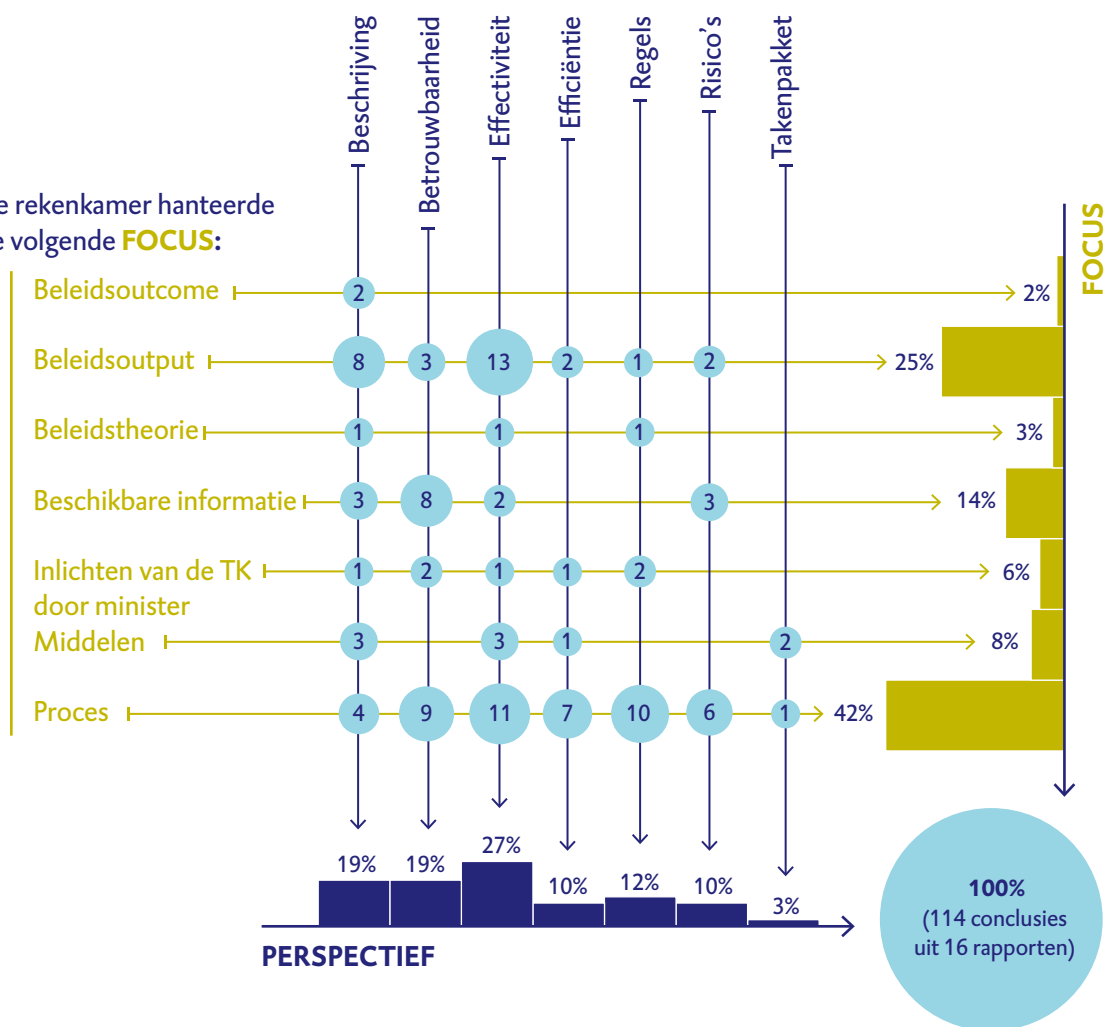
Beschrijving
Betrouwbaarheid
Effectiviteit
Efficiëntie
Regels
Risico's
Takenpakket

e rekenkamer hanteerde
e volgende **FOCUS**:

FOCUS

| | Beschrijving | Betrouwbaarheid | Effectiviteit | Efficiëntie | Regels | Risico's | Takenpakket | |
|---|---|---|---|---|---|---|---|---|
| Beleidsoutcome | 2 | | | | | | | 2% |
| Beleidsoutput | 8 | 3 | 13 | 2 | 1 | 2 | | 25% |
| Beleidstheorie | 1 | | 1 | | 1 | | | 3% |
| Beschikbare informatie | 3 | 8 | 2 | | | 3 | | 14% |
| Inlichten van de TK door minister | 1 | 2 | 1 | 1 | 2 | | | 6% |
| Middelen | 3 | | 3 | 1 | | | 2 | 8% |
| Proces | 4 | 9 | 11 | 7 | 10 | 6 | 1 | 42% |
| | 19% | 19% | 27% | 10% | 12% | 10% | 3% | |

PERSPECTIEF

**100%**
(114 conclusies uit 16 rapporten)